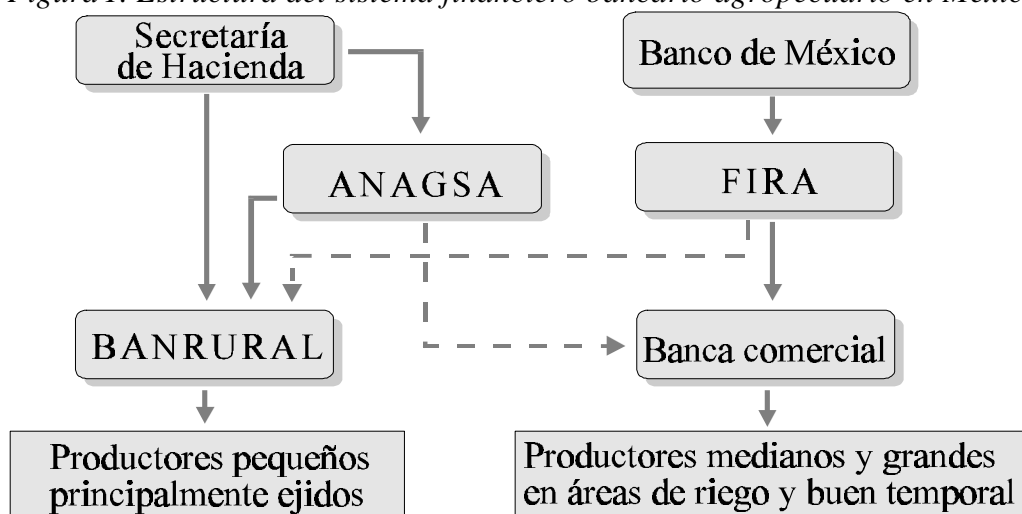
Figura 1. Estructura del sistema financiero bancario agropecuario en Méxic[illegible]

Secretaría de Hacienda

Banco de México

ANAGSA

FIRA

BANRURAL

Banca comercial

Productores pequeños principalmente ejidos

Productores medianos y grandes en áreas de riego y buen temporal